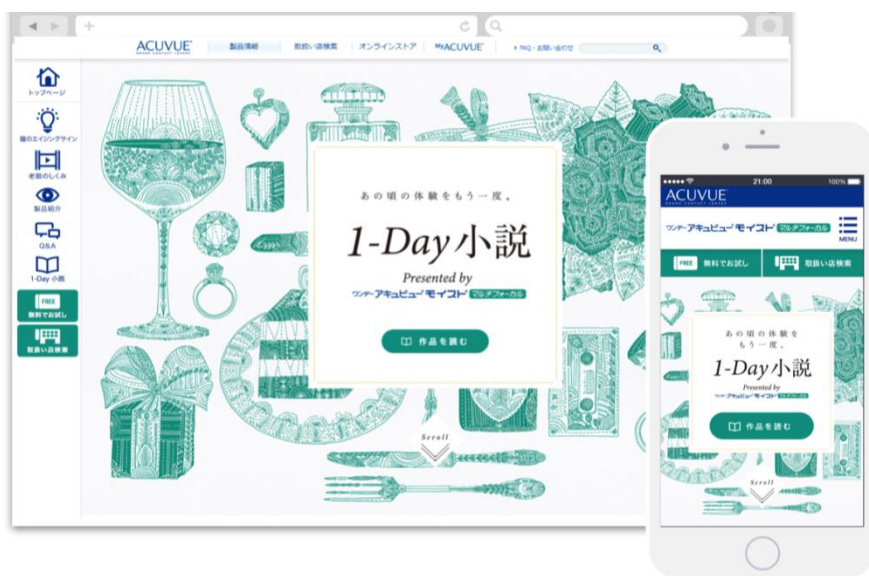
ACUVUE
製品情報
取扱い店検索
オンラインストア
MyACUVUE
FAQ・お問い合わせ

トップページ
瞳のエイジングサイン
老眼のしくみ
製品紹介
Q&A
1-Day 小説
FREE
無料でお試し
取扱い店検索

あの頃の体験をもう一度。
1-Day小説
Presented by
ワンデーアキュビューモイスト マルチフォーカル
作品を読む
Scroll

21:00
100%
ACUVUE
ワンデーアキュビューモイスト マルチフォーカル
MENU
FREE 無料でお試し
取扱い店検索
あの頃の体験をもう一度。
1-Day小説
Presented by
ワンデーアキュビューモイスト マルチフォーカル
作品を読む
Scroll